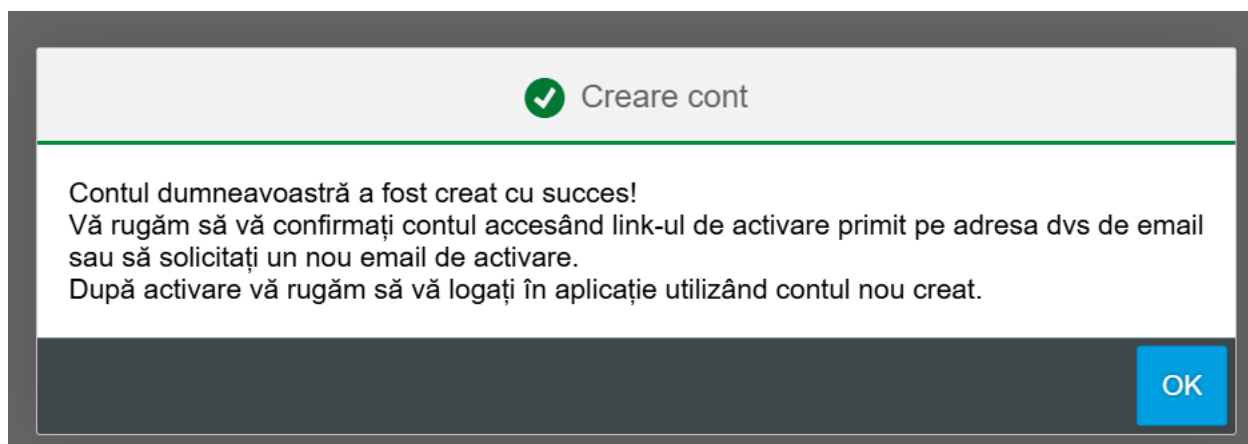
Creare cont

Contul dumneavoastră a fost creat cu succes!
Vă rugăm să vă confirmați contul accesând link-ul de activare primit pe adresa dvs de email sau să solicitați un nou email de activare.
După activare vă rugăm să vă logați în aplicație utilizând contul nou creat.

OK